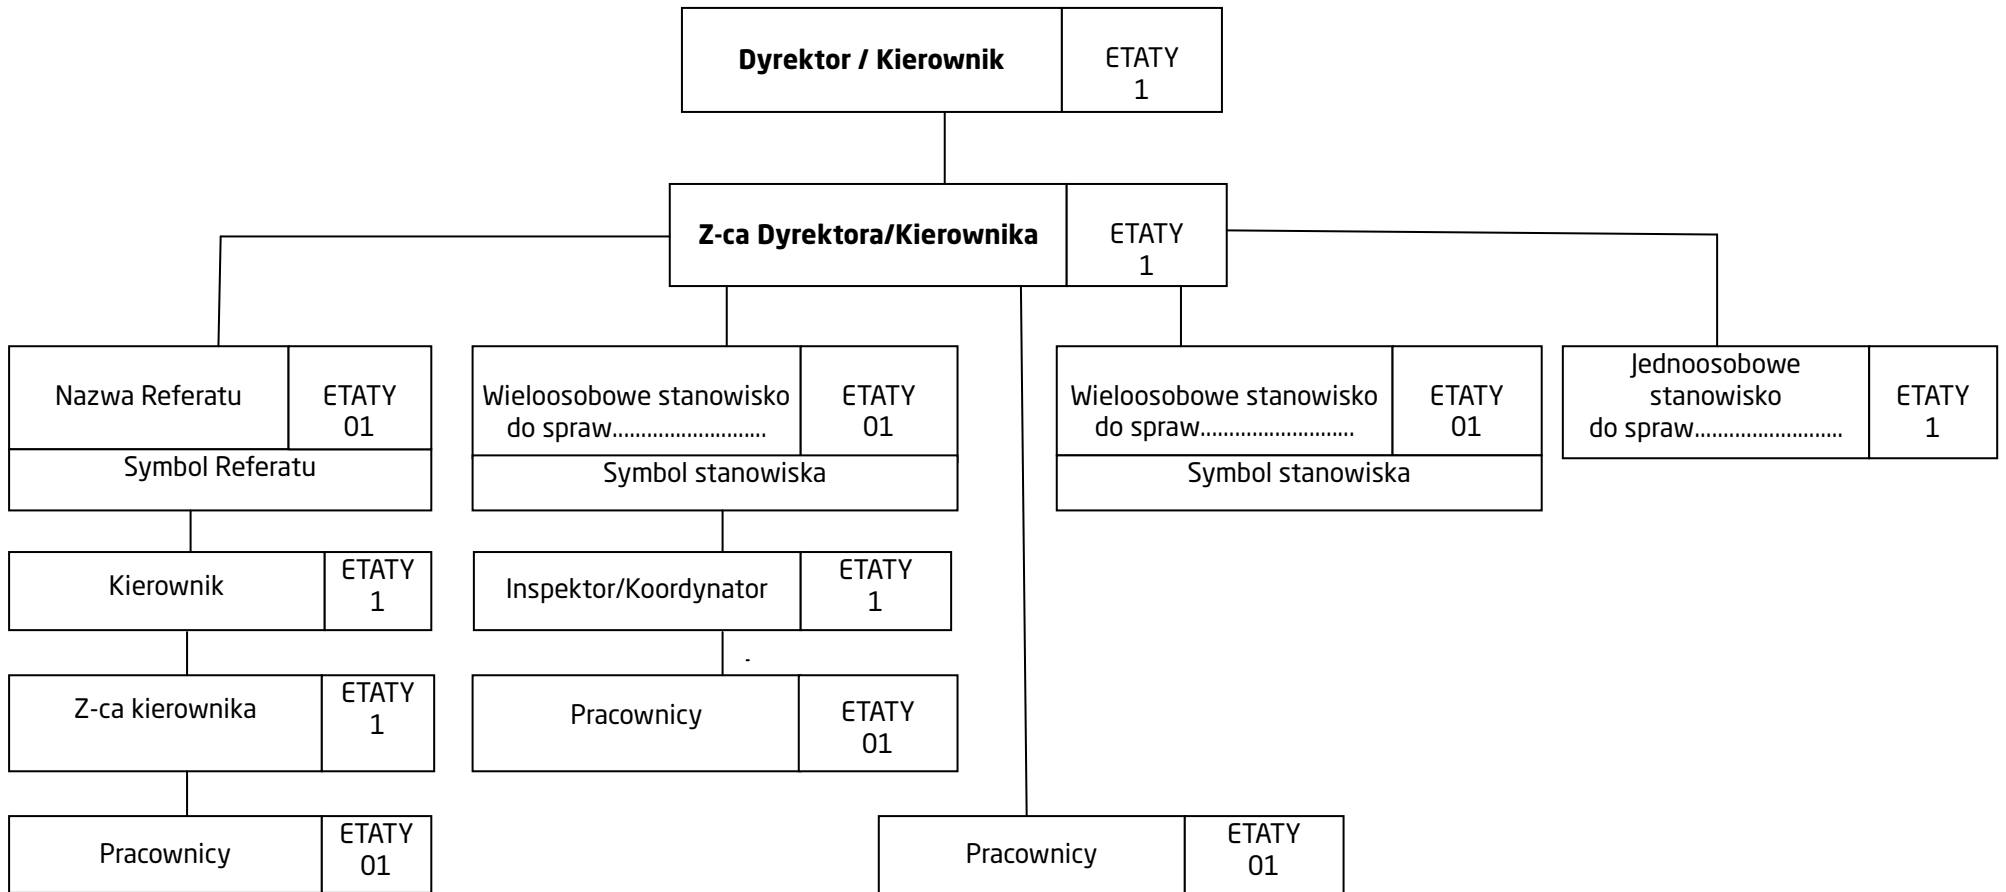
**Dyrektor / Kierownik** ETATY 1

**Z-ca Dyrektora/Kierownika** ETATY 1

Nazwa Referatu ETATY 01
Symbol Referatu

Kierownik ETATY 1

Z-ca kierownika ETATY 1

Pracownicy ETATY 01

Wieloosobowe stanowisko do spraw.......................... ETATY 01
Symbol stanowiska

Inspektor/Koordynator ETATY 1

Pracownicy ETATY 01

Pracownicy ETATY 01

Wieloosobowe stanowisko do spraw.......................... ETATY 01
Symbol stanowiska

Jednoosobowe stanowisko do spraw.......................... ETATY 1